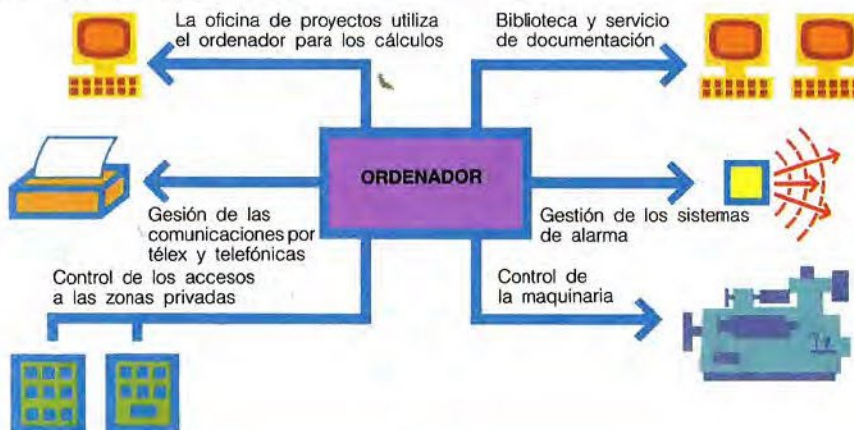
La oficina de proyectos utiliza el ordenador para los cálculos

Biblioteca y servicio de documentación

ORDENADOR

Gesión de las comunicaciones por télex y telefónicas

Gestión de los sistemas de alarma

Control de los accesos a las zonas privadas

Control de la maquinaria